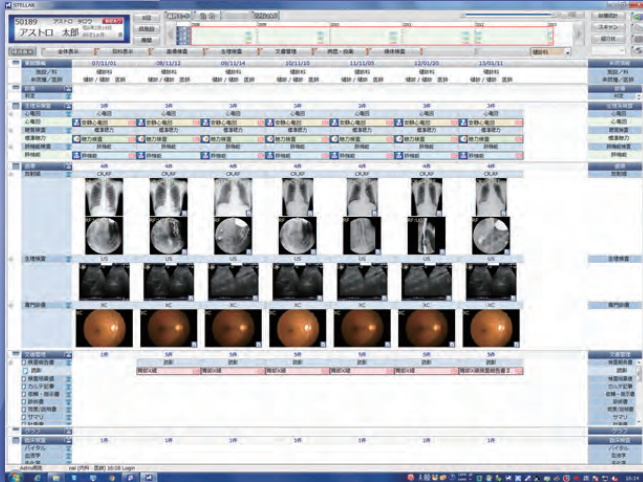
STELLAR

50189 アストロ タロウ
アストロ 太郎

全体表示
日付表示
画像検査
生理検査
文書管理
病理・診断
検体検査

07/11/01
08/11/12
09/11/14
10/11/10
11/11/05
12/01/20
13/01/11

眼科
検査 / 生理 / 医師

心電図
標準聴力
聴力検査
肺機能

CR,XP
US
XC

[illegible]